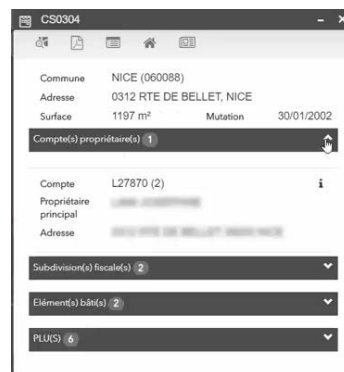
CS0304

Commune NICE (060088)
Adresse 0312 RTE DE BELLET, NICE
Surface 1197 m² Mutation 30/01/2002

Compte(s) propriétaire(s) 1

Compte L27870 (2)
Propriétaire principal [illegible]
Adresse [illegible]

Subdivision(s) fiscale(s) 2

Elément(s) bâti(s) 2

PLU(S) 6